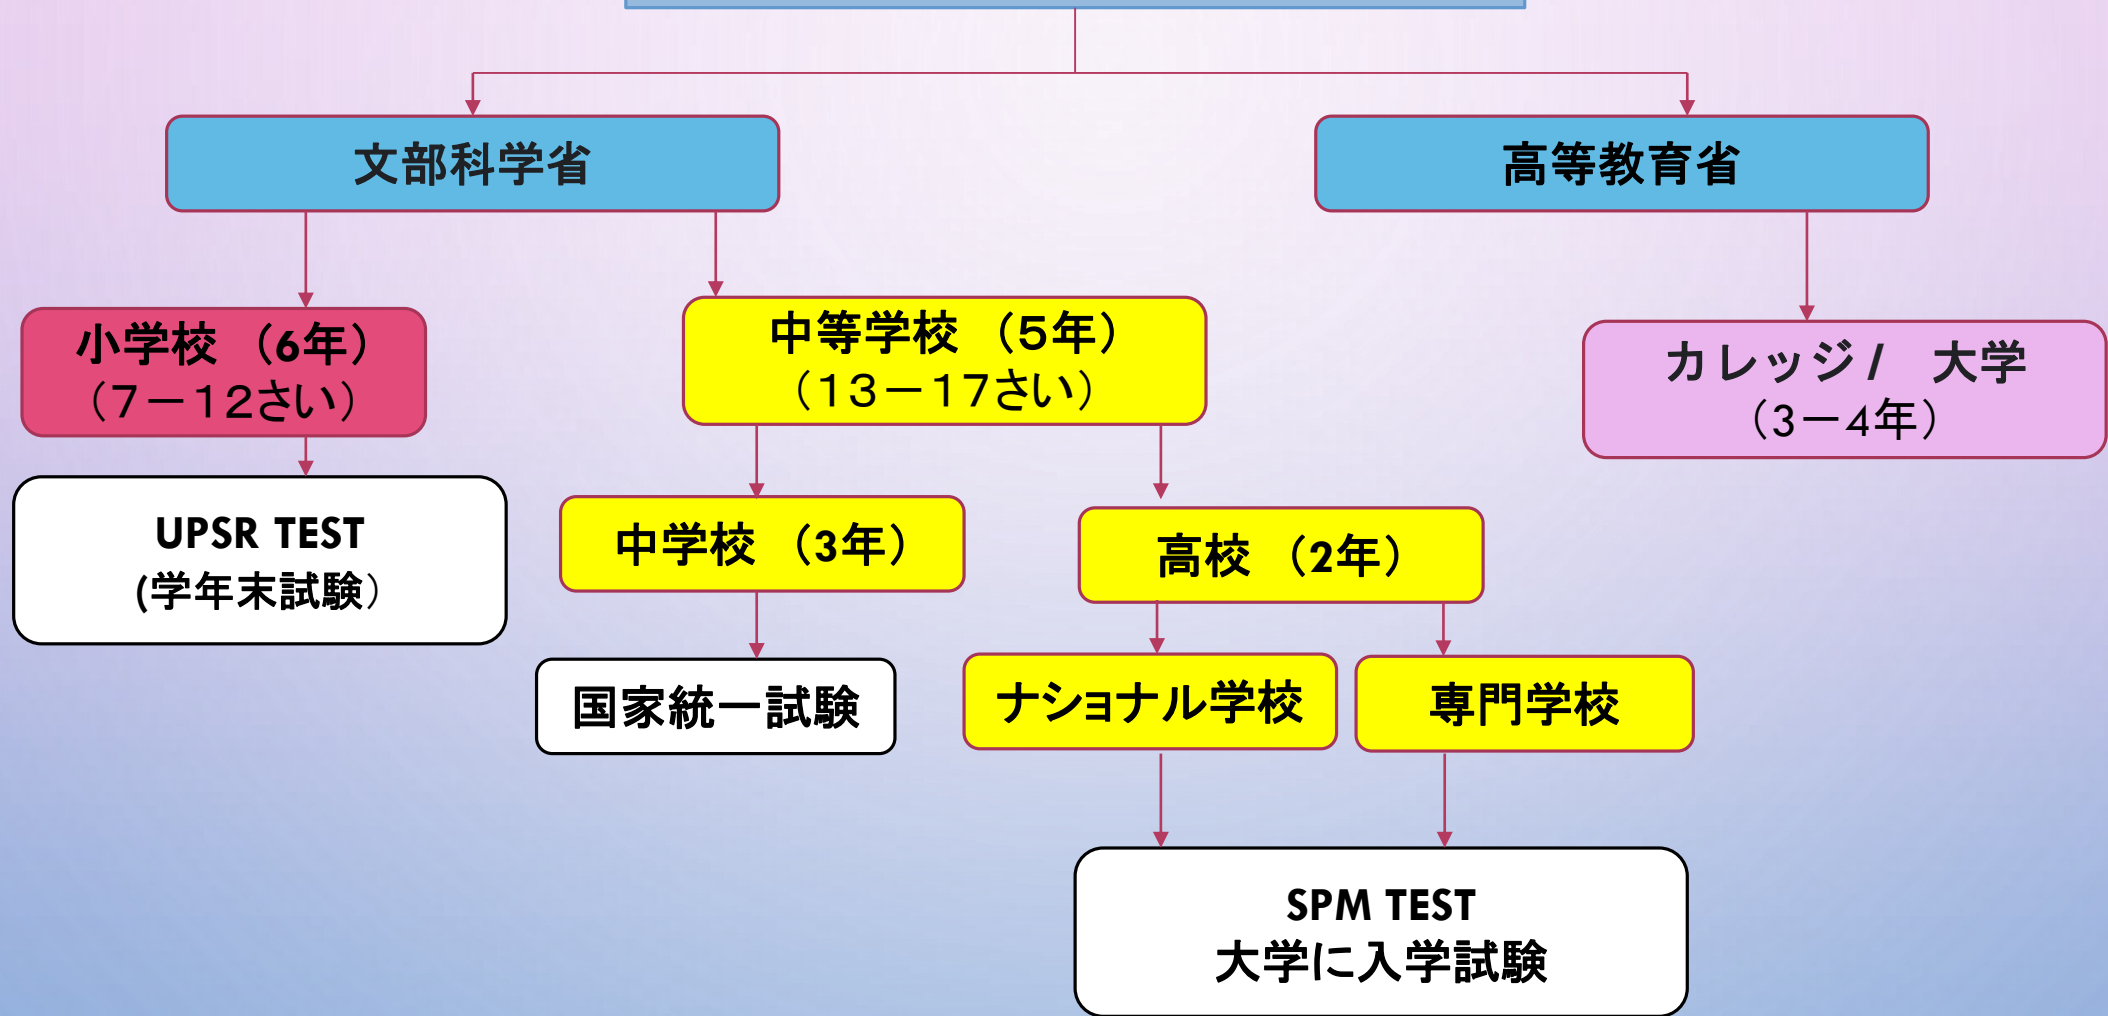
文部科学省

高等教育省

小学校 （6年）
（7－12さい）

UPSR TEST
(学年末試験）

中等学校 （5年）
（13－17さい）

中学校 （3年）

国家統一試験

高校 （2年）

ナショナル学校

専門学校

SPM TEST
大学に入学試験

カレッジ / 大学
（3－4年）